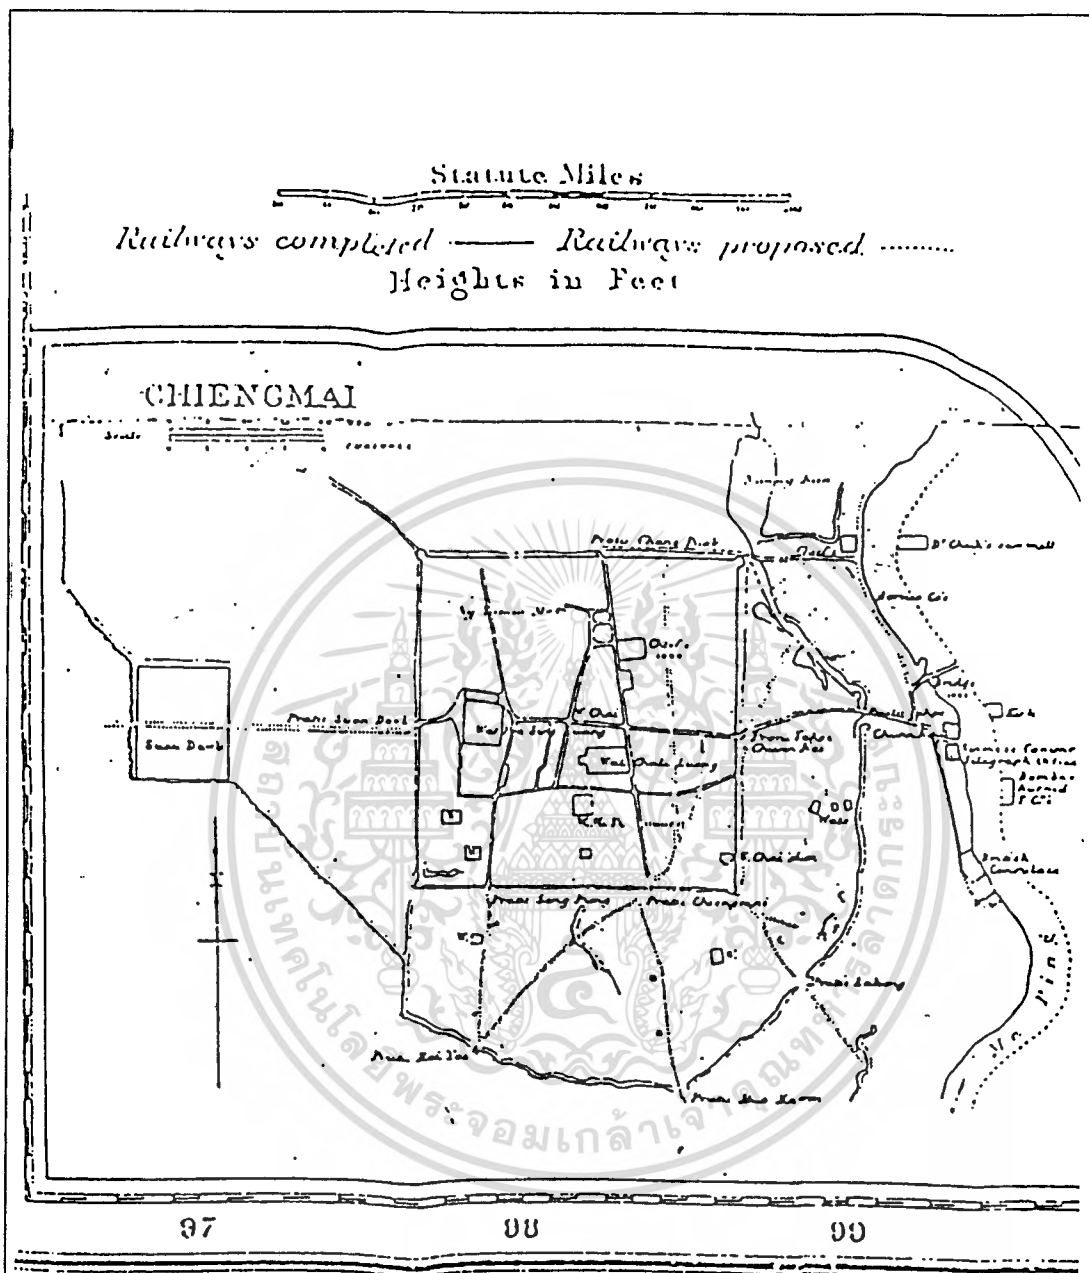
Statute Miles

Railways completed —— Railways proposed ........

Heights in Feet

CHIENGMAI

Scale

Pratu Chang Puak

Pratu Suan Dok

Suan Dok

Wat Chedi Luang

Wat Pra Sing

Pratu Sen Pung

Pratu Chiengmai

Pratu Tapae

Pratu Suan Prung

Pratu Hai Ya

Pratu Tha Pae

Church

Consulate

British Consulate

Pratu Sadung

Pratu Kong Karm

Ping

Me Ping

Wat

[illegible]

97

98

99

สถาบันเทคโนโลยีพระจอมเกล้าเจ้าคุณทหารลาดกระบัง